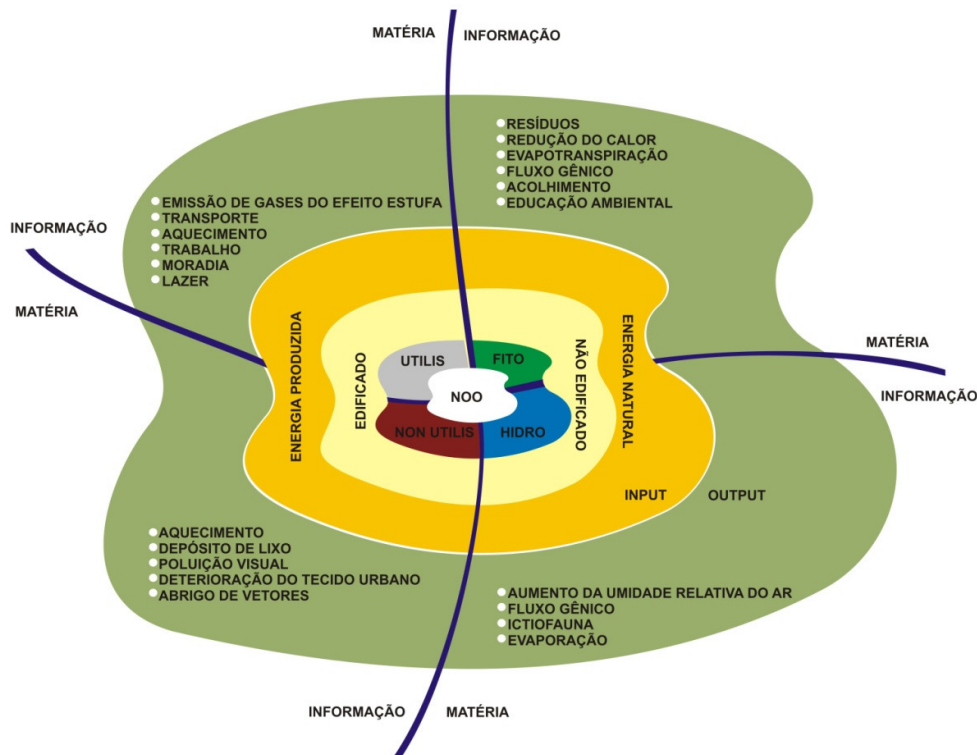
MATÉRIA
INFORMAÇÃO

RESÍDUOS
REDUÇÃO DO CALOR
EVAPOTRANSPIRAÇÃO
FLUXO GÊNICO
ACOLHIMENTO
EDUCAÇÃO AMBIENTAL

EMISSÃO DE GASES DO EFEITO ESTUFA
TRANSPORTE
AQUECIMENTO
TRABALHO
MORADIA
LAZER

INFORMAÇÃO
MATÉRIA

ENERGIA PRODUZIDA
EDIFICADO
UTILIS
FITO
NOO
NON UTILIS
HIDRO
NÃO EDIFICADO
ENERGIA NATURAL

MATÉRIA
INFORMAÇÃO

INPUT
OUTPUT

AQUECIMENTO
DEPÓSITO DE LIXO
POLUIÇÃO VISUAL
DETERIORAÇÃO DO TECIDO URBANO
ABRIGO DE VETORES

AUMENTO DA UMIDADE RELATIVA DO AR
FLUXO GÊNICO
ICTIOFAUNA
EVAPORAÇÃO

INFORMAÇÃO
MATÉRIA